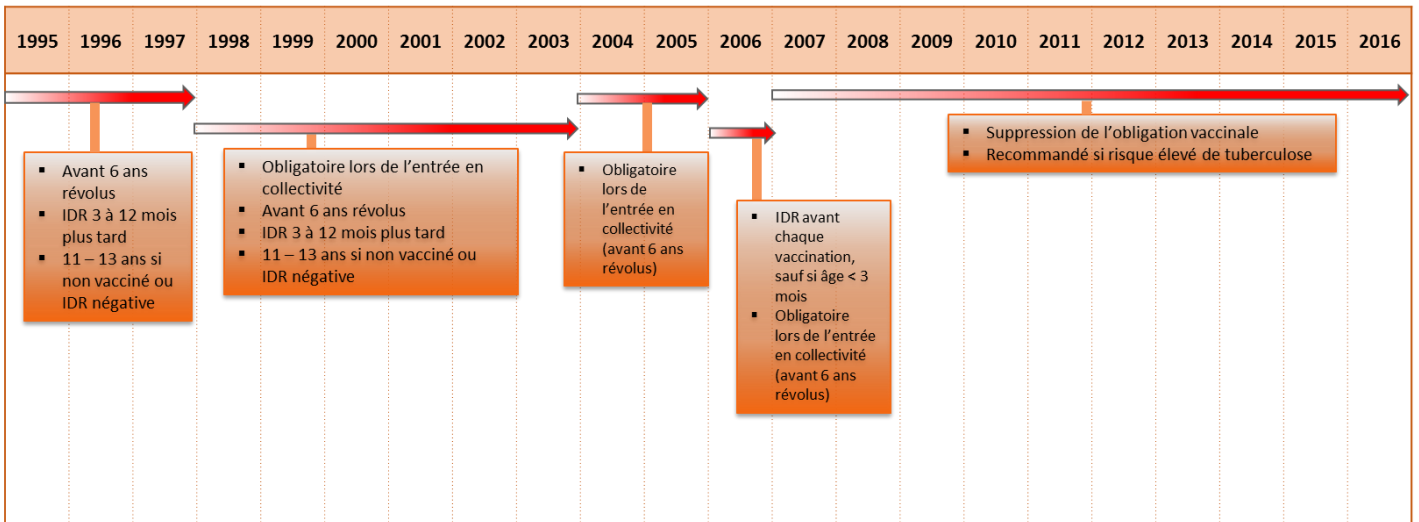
| 1995 | 1996 | 1997 | 1998 | 1999 | 2000 | 2001 | 2002 | 2003 | 2004 | 2005 | 2006 | 2007 | 2008 | 2009 | 2010 | 2011 | 2012 | 2013 | 2014 | 2015 | 2016 |
|---|---|---|---|---|---|---|---|---|---|---|---|---|---|---|---|---|---|---|---|---|---|

- Avant 6 ans révolus
- IDR 3 à 12 mois plus tard
- 11 – 13 ans si non vacciné ou IDR négative

- Obligatoire lors de l'entrée en collectivité
- Avant 6 ans révolus
- IDR 3 à 12 mois plus tard
- 11 – 13 ans si non vacciné ou IDR négative

- Obligatoire lors de l'entrée en collectivité (avant 6 ans révolus)

- IDR avant chaque vaccination, sauf si âge < 3 mois
- Obligatoire lors de l'entrée en collectivité (avant 6 ans révolus)

- Suppression de l'obligation vaccinale
- Recommandé si risque élevé de tuberculose